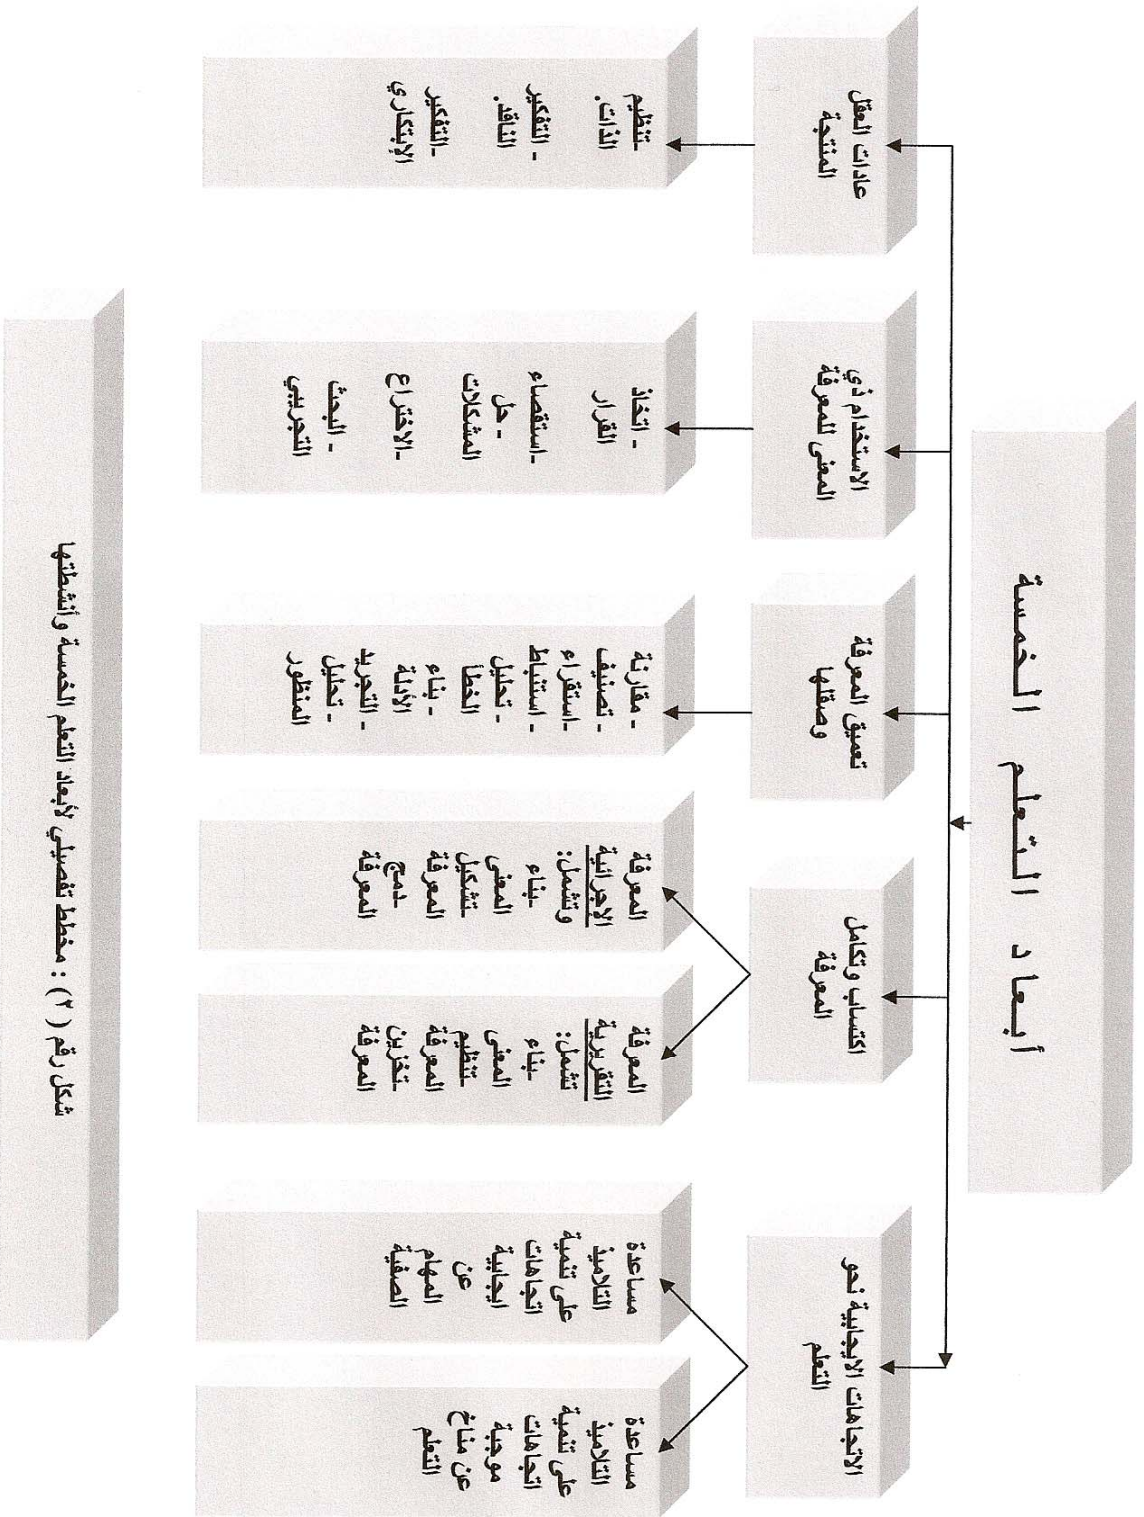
أبعاد التعلم الخمسة

عادات العقل المنتجة

- تنظيم الذات.
- التفكير الناقد.
- التفكير الإبتكاري

الاستخدام ذي المعنى للمعرفة

- اتخاذ القرار
- استقصاء
- حل المشكلات
- الاختراع
- البحث التجريبي

تعميق المعرفة وصقلها

- مقارنة
- تصنيف
- استقراء
- استنباط
- تحليل الخطأ
- بناء الأدلة
- التجريد
- تحليل المنظور

اكتساب وتكامل المعرفة

المعرفة الإجرائية وتشمل:
- بناء المعنى
- تشكيل المعرفة
- دمج المعرفة

المعرفة التقريرية تشمل:
- بناء المعنى
- تنظيم المعرفة
- تخزين المعرفة

الاتجاهات الإيجابية نحو التعلم

مساعدة التلاميذ على تنمية اتجاهات ايجابية عن المهام الصفية

مساعدة التلاميذ على تنمية اتجاهات موجبة عن مناخ التعلم

شكل رقم ( ٢ ) : مخطط تفصيلي لأبعاد التعلم الخمسة وأنشطتها